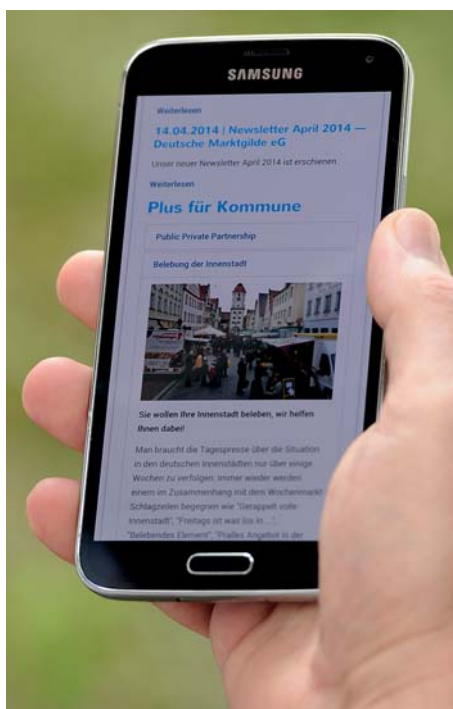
SAMSUNG

Weiterlesen

14.04.2014 | Newsletter April 2014 — Deutsche Marktgilde eG

Unser neuer Newsletter April 2014 ist erschienen.

Weiterlesen

Plus für Kommune

Public Private Partnership

Belebung der Innenstadt

Sie wollen Ihre Innenstadt beleben, wir helfen Ihnen dabei!

Man braucht die Tagespresse über die Situation in den deutschen Innenstädten nur über einige Wochen zu verfolgen: immer wieder werden einem im Zusammenhang mit dem Wochenmarkt Schlagzeilen begegnen wie "Gerappelt volle Innenstadt", "Freitags ist was los in ...", "Belebendes Element", "Pralles Angebot in der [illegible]